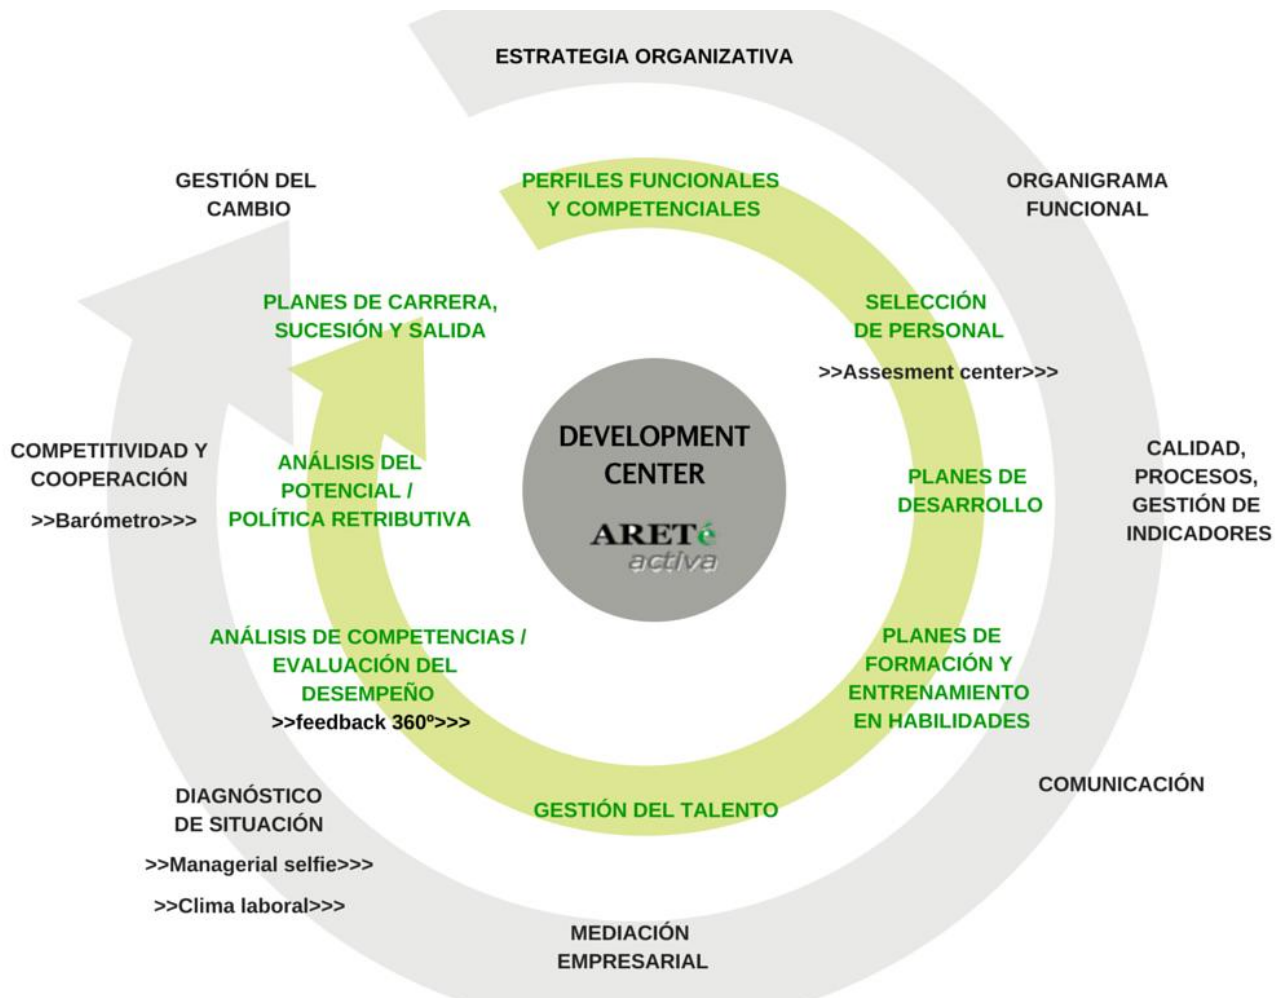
ESTRATEGIA ORGANIZATIVA

GESTIÓN DEL CAMBIO

PERFILES FUNCIONALES Y COMPETENCIALES

ORGANIGRAMA FUNCIONAL

PLANES DE CARRERA, SUCESIÓN Y SALIDA

SELECCIÓN DE PERSONAL

>>Assesment center>>>

COMPETITIVIDAD Y COOPERACIÓN

>>Barómetro>>>

ANÁLISIS DEL POTENCIAL / POLÍTICA RETRIBUTIVA

DEVELOPMENT CENTER

ARETé activa

PLANES DE DESARROLLO

CALIDAD, PROCESOS, GESTIÓN DE INDICADORES

ANÁLISIS DE COMPETENCIAS / EVALUACIÓN DEL DESEMPEÑO

>>feedback 360º>>>

PLANES DE FORMACIÓN Y ENTRENAMIENTO EN HABILIDADES

COMUNICACIÓN

DIAGNÓSTICO DE SITUACIÓN

>>Managerial selfie>>>

>>Clima laboral>>>

GESTIÓN DEL TALENTO

MEDIACIÓN EMPRESARIAL